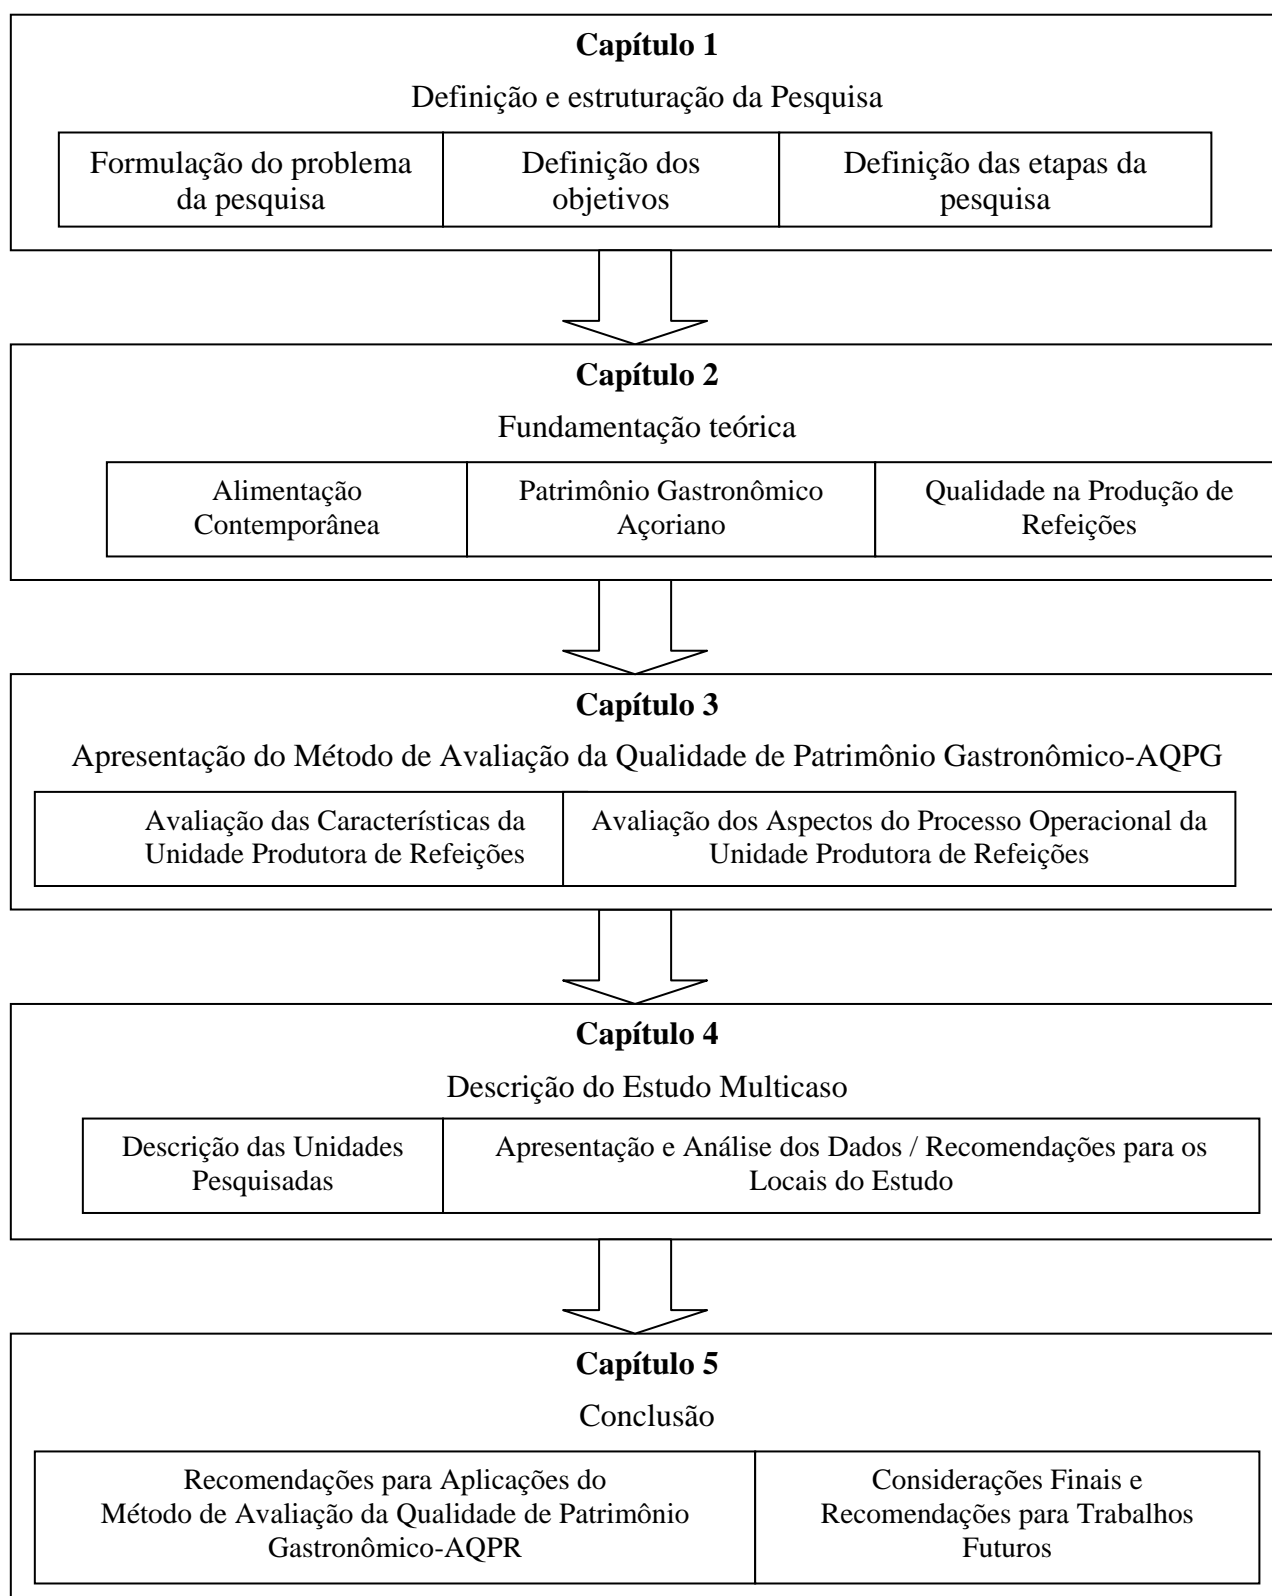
**Capítulo 1**

Definição e estruturação da Pesquisa

| Formulação do problema da pesquisa | Definição dos objetivos | Definição das etapas da pesquisa |
|---|---|---|

**Capítulo 2**

Fundamentação teórica

| Alimentação Contemporânea | Patrimônio Gastronômico Açoriano | Qualidade na Produção de Refeições |
|---|---|---|

**Capítulo 3**

Apresentação do Método de Avaliação da Qualidade de Patrimônio Gastronômico-AQPG

| Avaliação das Características da Unidade Produtora de Refeições | Avaliação dos Aspectos do Processo Operacional da Unidade Produtora de Refeições |
|---|---|

**Capítulo 4**

Descrição do Estudo Multicaso

| Descrição das Unidades Pesquisadas | Apresentação e Análise dos Dados / Recomendações para os Locais do Estudo |
|---|---|

**Capítulo 5**

Conclusão

| Recomendações para Aplicações do Método de Avaliação da Qualidade de Patrimônio Gastronômico-AQPR | Considerações Finais e Recomendações para Trabalhos Futuros |
|---|---|